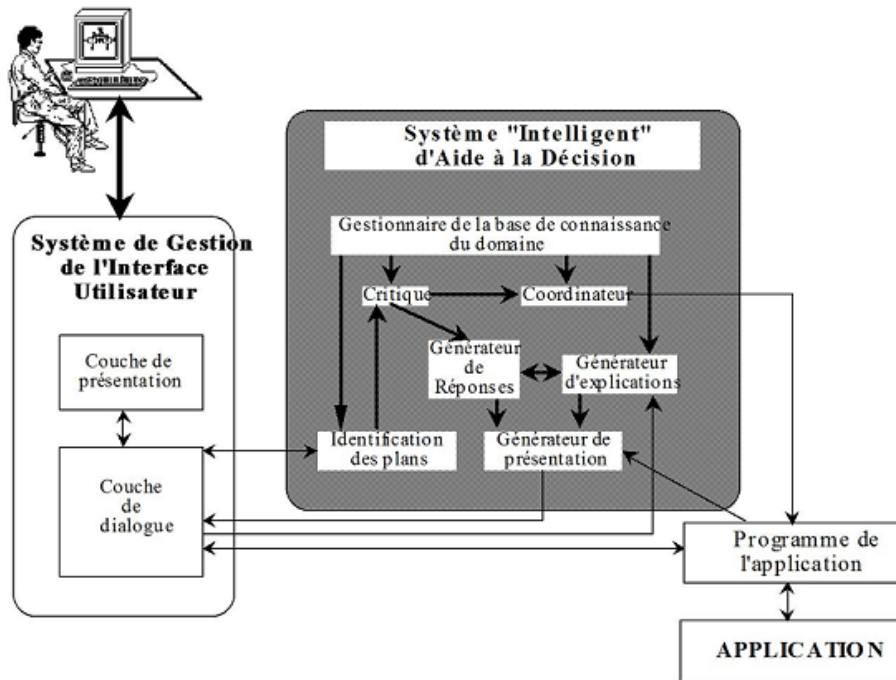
Système "Intelligent" d'Aide à la Décision

Gestionnaire de la base de connaissance du domaine

Critique

Coordinateur

Générateur de Réponses

Générateur d'explications

Identification des plans

Générateur de présentation

Système de Gestion de l'Interface Utilisateur

Couche de présentation

Couche de dialogue

Programme de l'application

APPLICATION